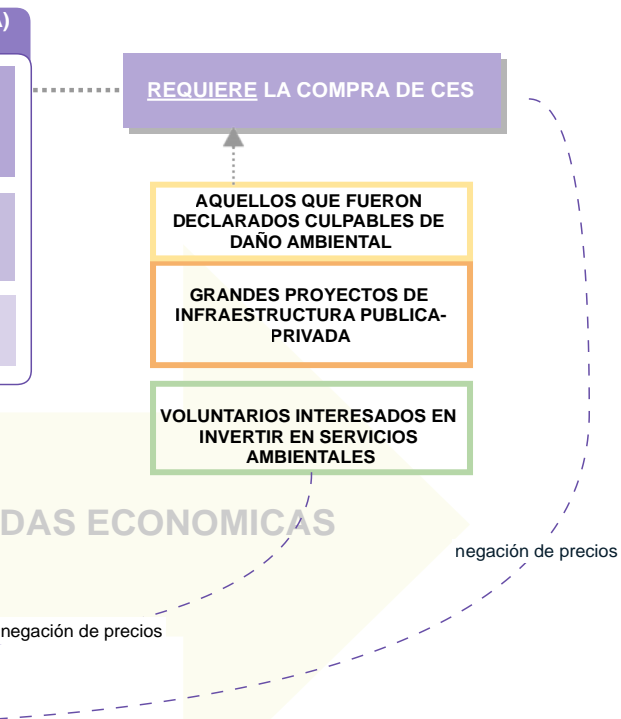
A)

REQUIERE LA COMPRA DE CES

AQUELLOS QUE FUERON DECLARADOS CULPABLES DE DAÑO AMBIENTAL

GRANDES PROYECTOS DE INFRAESTRUCTURA PUBLICA-PRIVADA

VOLUNTARIOS INTERESADOS EN INVERTIR EN SERVICIOS AMBIENTALES

DAS ECONOMICAS

negación de precios

negación de precios